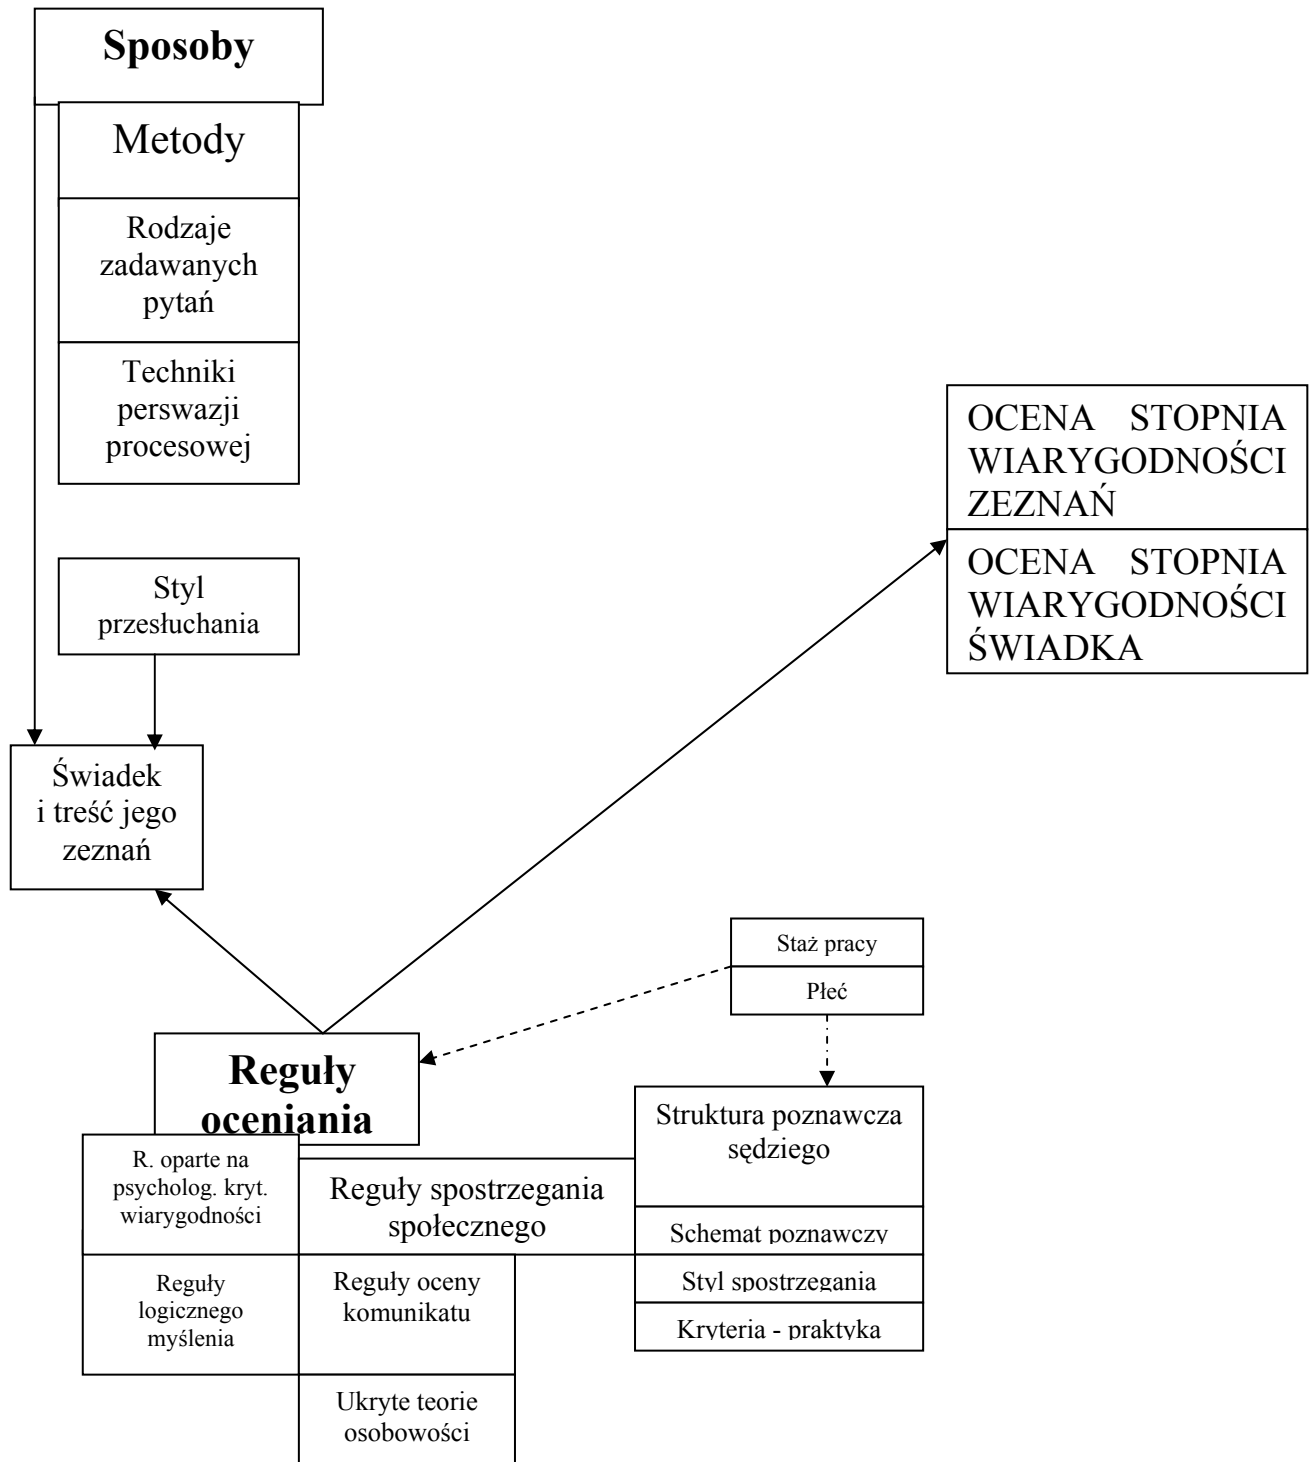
Sposoby

Metody

Rodzaje zadawanych pytań

Techniki perswazji procesowej

OCENA STOPNIA WIARYGODNOŚCI ZEZNAŃ

OCENA STOPNIA WIARYGODNOŚCI ŚWIADKA

Styl przesłuchania

Świadek i treść jego zeznań

Staż pracy

Płeć

Reguły oceniania

Struktura poznawcza sędziego

R. oparte na psycholog. kryt. wiarygodności

Reguły spostrzegania społecznego

Schemat poznawczy

Reguły logicznego myślenia

Reguły oceny komunikatu

Styl spostrzegania

Kryteria - praktyka

Ukryte teorie osobowości